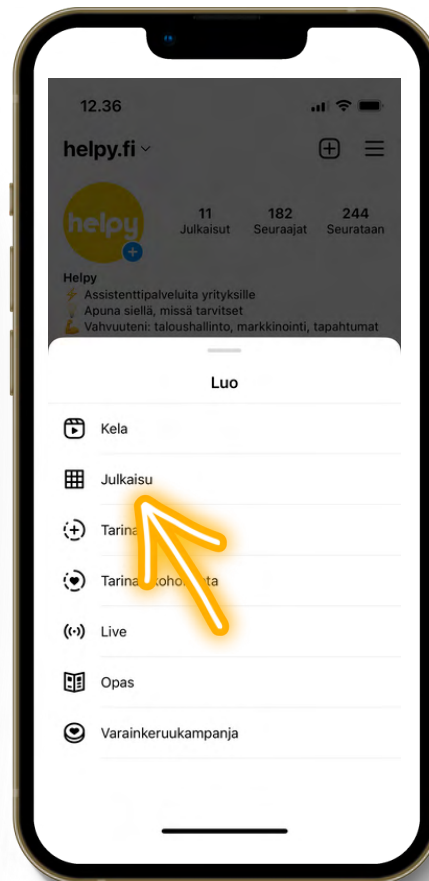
12.36

helpy.fi

helpy

11 Julkaisut
182 Seuraajat
244 Seurataan

Helpy
⚡ Assistenttipalveluita yrityksille
Apuna siellä, missä tarvitset
💪 Vahvuuteni: taloushallinto, markkinointi, tapahtumat

Luo

Kela

Julkaisu

Tarina

Tarina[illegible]kohokohta

Live

Opas

Varainkeruukampanja